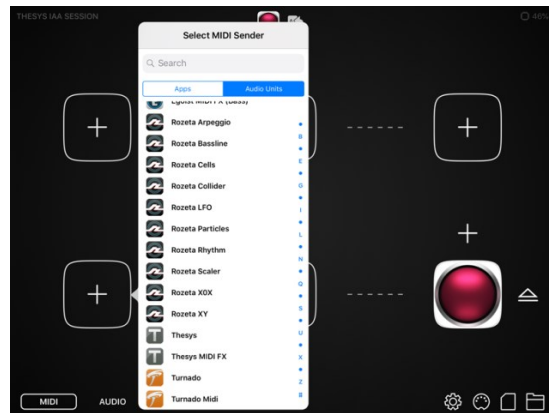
THESYS IAA SESSION

46%

Select MIDI Sender

Search

Apps

Audio Units

Egoist MIDI FX (Bass)

Rozeta Arpeggio

Rozeta Bassline

Rozeta Cells

Rozeta Collider

Rozeta LFO

Rozeta Particles

Rozeta Rhythm

Rozeta Scaler

Rozeta XOX

Rozeta XY

Thesys

Thesys MIDI FX

Turnado

Turnado Midi

A
B
E
G
I
L
N
Q
S
U
X
Z
#

MIDI

AUDIO